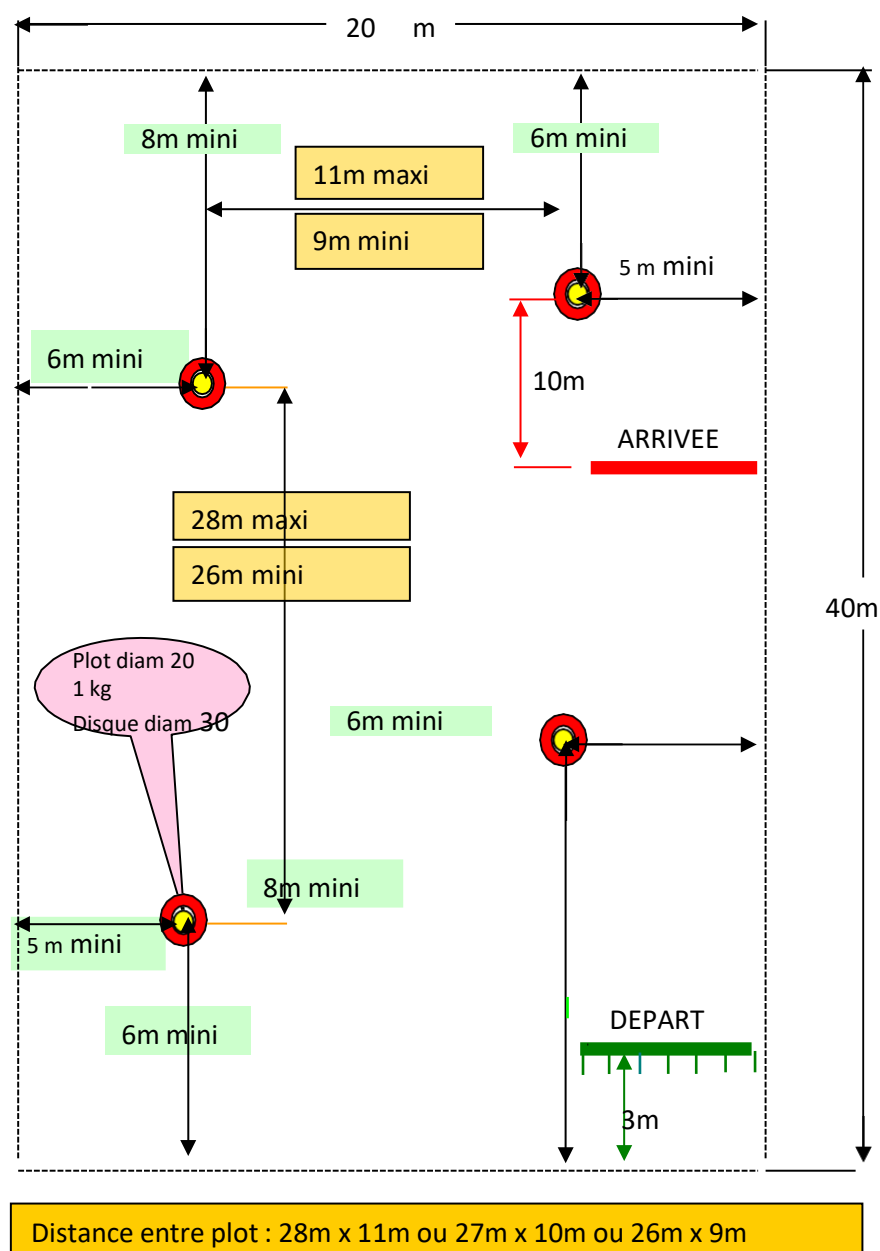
20 m

8m mini

6m mini

11m maxi

9m mini

5 m mini

6m mini

10m

ARRIVEE

28m maxi

26m mini

40m

Plot diam 20
1 kg
Disque diam 30

6m mini

8m mini

5 m mini

6m mini

DEPART

3m

Distance entre plot : 28m x 11m ou 27m x 10m ou 26m x 9m